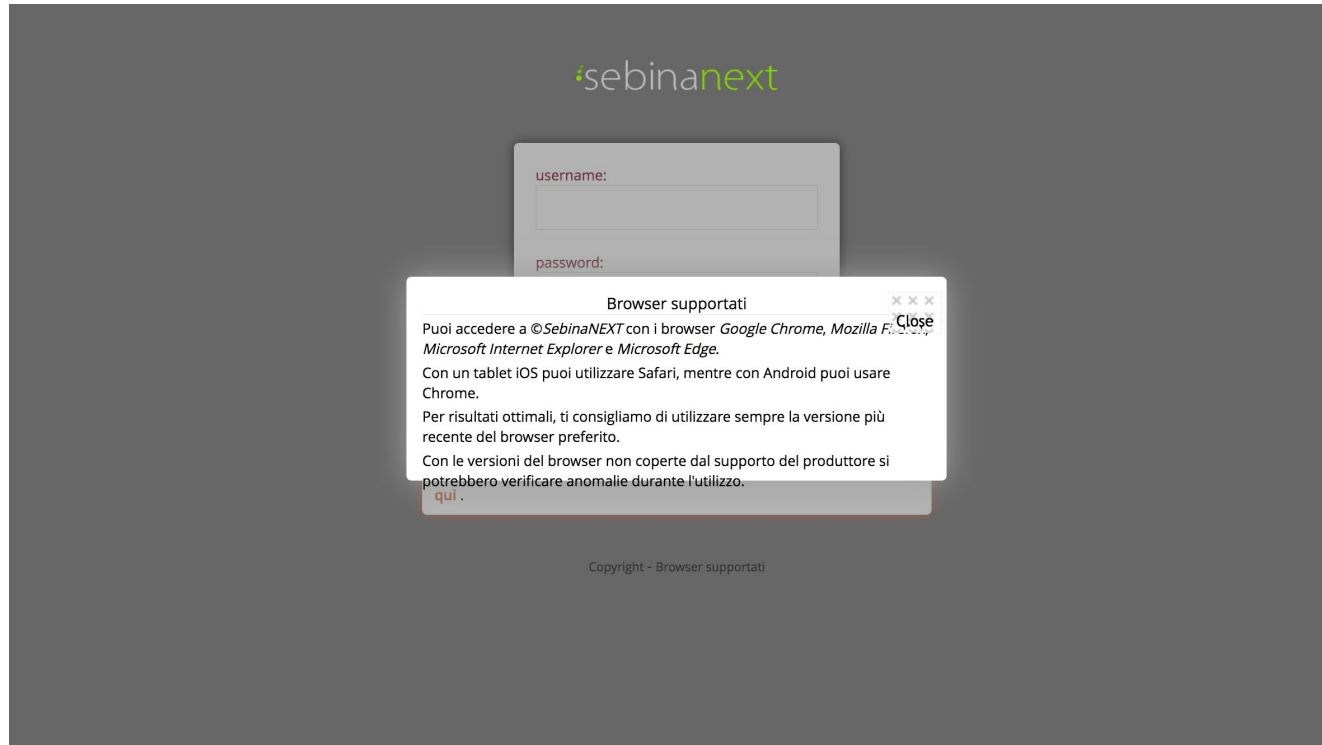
sebinanext

username:

password:

Browser supportati

Close

Puoi accedere a ©*SebinaNEXT* con i browser *Google Chrome*, *Mozilla F*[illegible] *Microsoft Internet Explorer* e *Microsoft Edge*.

Con un tablet iOS puoi utilizzare Safari, mentre con Android puoi usare Chrome.

Per risultati ottimali, ti consigliamo di utilizzare sempre la versione più recente del browser preferito.

Con le versioni del browser non coperte dal supporto del produttore si potrebbero verificare anomalie durante l'utilizzo.

qui .

Copyright - Browser supportati